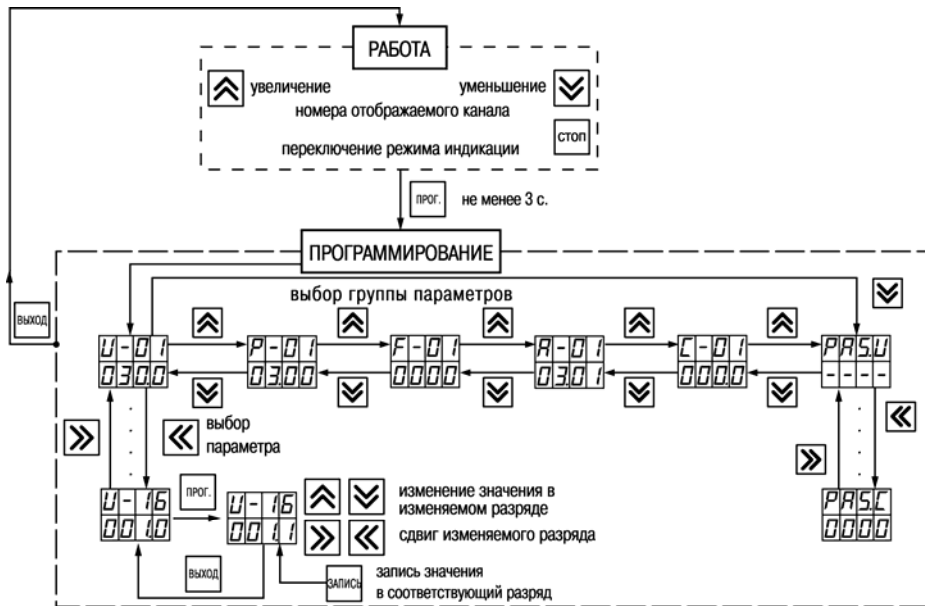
РАБОТА

увеличение

уменьшение

номера отображаемого канала

стоп

переключение режима индикации

прог.

не менее 3 с.

ПРОГРАММИРОВАНИЕ

выход

выбор группы параметров

U-01
030.0

P-01
03.00

F-01
0000

A-01
03.01

C-01
000.0

PAS.U
----

выбор параметра

U-16
001.0

прог.

U-16
001.1

изменение значения в изменяемом разряде

сдвиг изменяемого разряда

выход

запись

запись значения в соответствующий разряд

PAS.C
0000